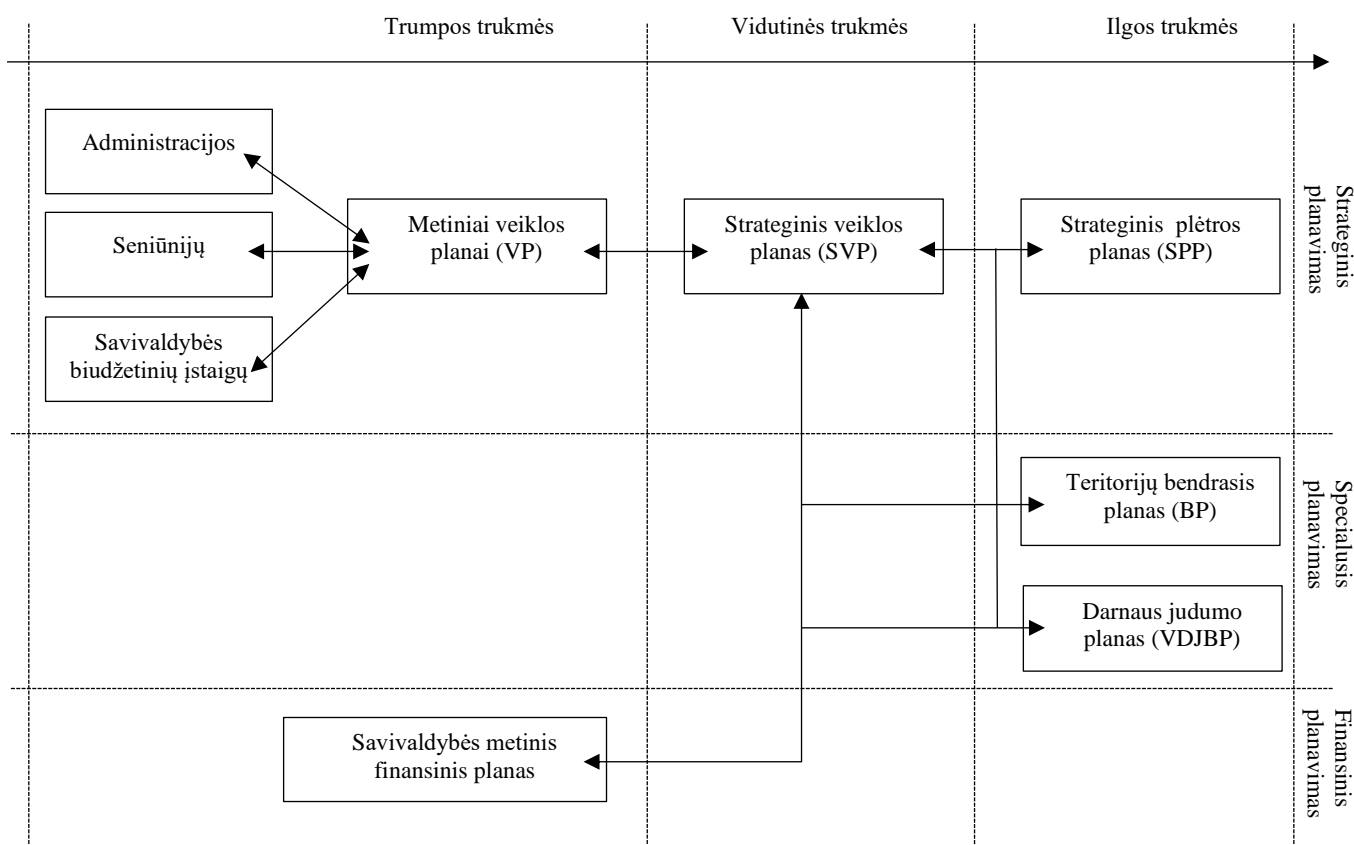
Trumpos trukmės

Vidutinės trukmės

Ilgos trukmės

Administracijos

Seniūnijų

Savivaldybės biudžetinių įstaigų

Metiniai veiklos planai (VP)

Strateginis veiklos planas (SVP)

Strateginis plėtros planas (SPP)

Strateginis planavimas

Teritorijų bendrasis planas (BP)

Darnaus judumo planas (VDJBP)

Specialusis planavimas

Savivaldybės metinis finansinis planas

Finansinis planavimas